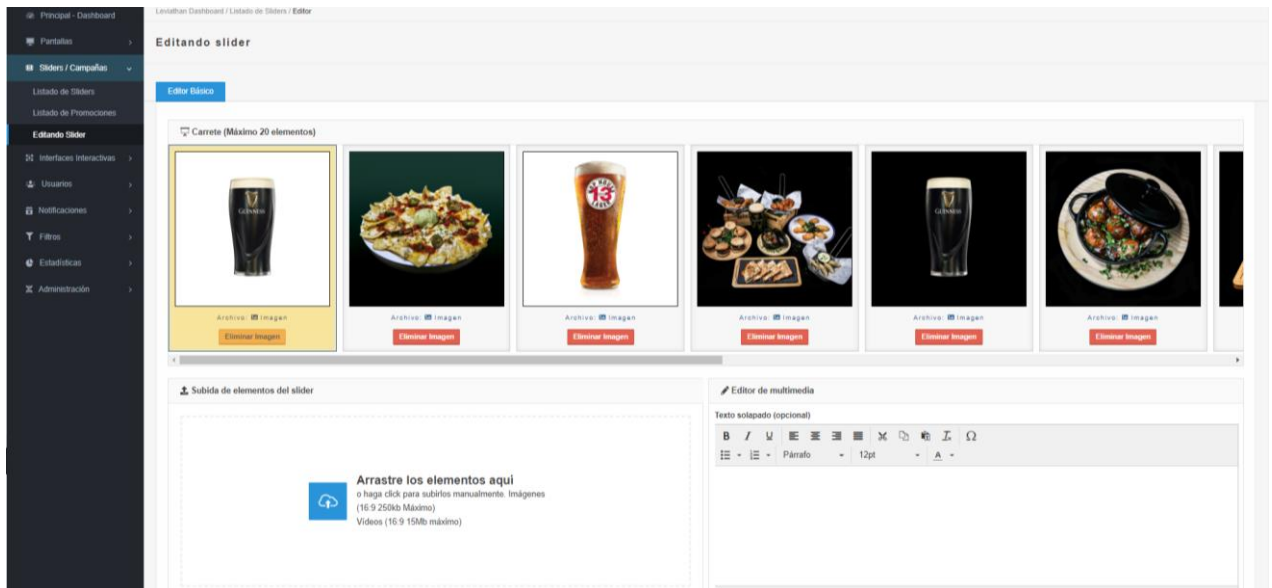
Principal - Dashboard
Pantallas
Sliders / Campañas
Listado de Sliders
Listado de Promociones
Editando Slider
Interfaces Interactivas
Usuarios
Notificaciones
Filtros
Estadísticas
Administración

Leviathan Dashboard / Listado de Sliders / Editor

Editando slider

Editor Básico

Carrete (Máximo 20 elementos)

Archivo: Imagen
Eliminar Imagen

Archivo: Imagen
Eliminar Imagen

Archivo: Imagen
Eliminar Imagen

Archivo: Imagen
Eliminar Imagen

Archivo: Imagen
Eliminar Imagen

Archivo: Imagen
Eliminar Imagen

Subida de elementos del slider

Arrastre los elementos aqui
o haga click para subirlos manualmente. Imágenes (16:9 250kb Máximo)
Videos (16:9 15Mb máximo)

Editor de multimedia

Texto solapado (opcional)

B I U Ω
Párrafo 12pt A